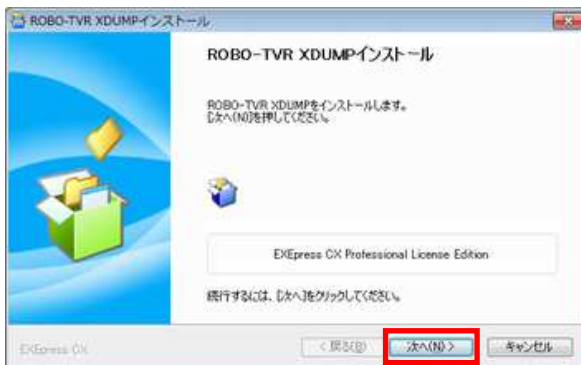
ROBO-TVR XDUMPインストール

ROBO-TVR XDUMPインストール

ROBO-TVR XDUMPをインストールします。
[次へ(N)]を押してください。

EXEpress CX Professional License Edition

続行するには、[次へ]をクリックしてください。

EXEpress CX

< 戻る(B)

次へ(N) >

キャンセル